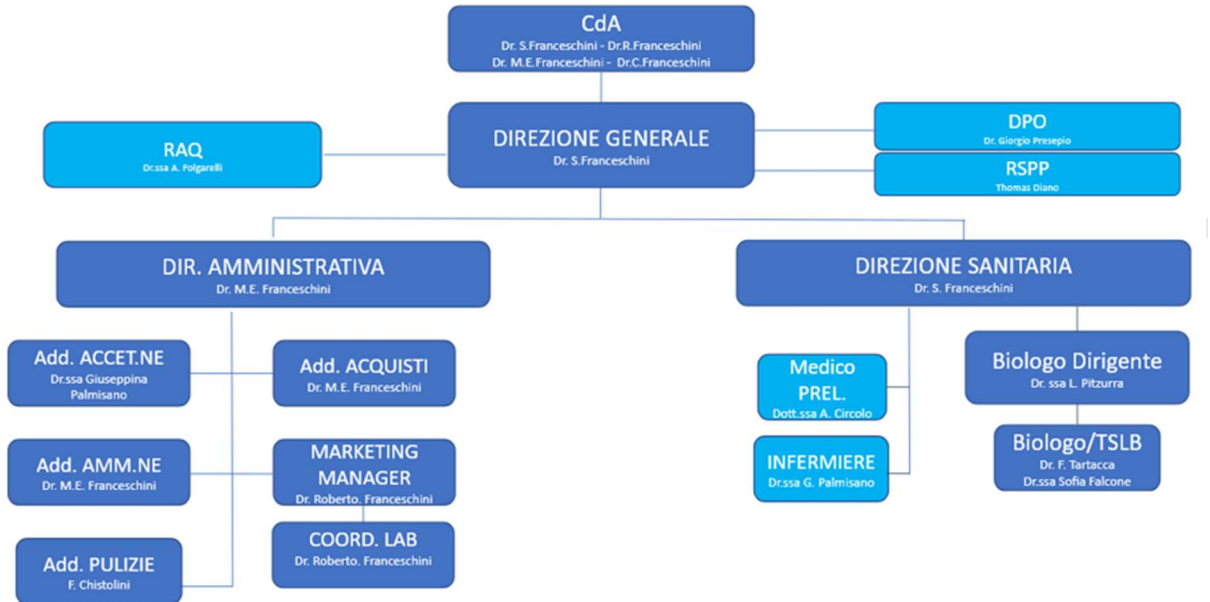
CdA
Dr. S.Franceschini - Dr.R.Franceschini
Dr. M.E.Franceschini - Dr.C.Franceschini

RAQ
Dr.ssa A. Polgarelli

DIREZIONE GENERALE
Dr. S.Franceschini

DPO
Dr. Giorgio Presepio

RSPP
Thomas Diano

DIR. AMMINISTRATIVA
Dr. M.E. Franceschini

DIREZIONE SANITARIA
Dr. S. Franceschini

Add. ACCET.NE
Dr.ssa Giuseppina Palmisano

Add. ACQUISTI
Dr. M.E. Franceschini

Add. AMM.NE
Dr. M.E. Franceschini

MARKETING MANAGER
Dr. Roberto. Franceschini

COORD. LAB
Dr. Roberto. Franceschini

Add. PULIZIE
F. Chistolini

Medico PREL.
Dott.ssa A. Circolo

INFERMIERE
Dr.ssa G. Palmisano

Biologo Dirigente
Dr. ssa L. Pitzurra

Biologo/TSLB
Dr. F. Tartacca
Dr.ssa Sofia Falcone